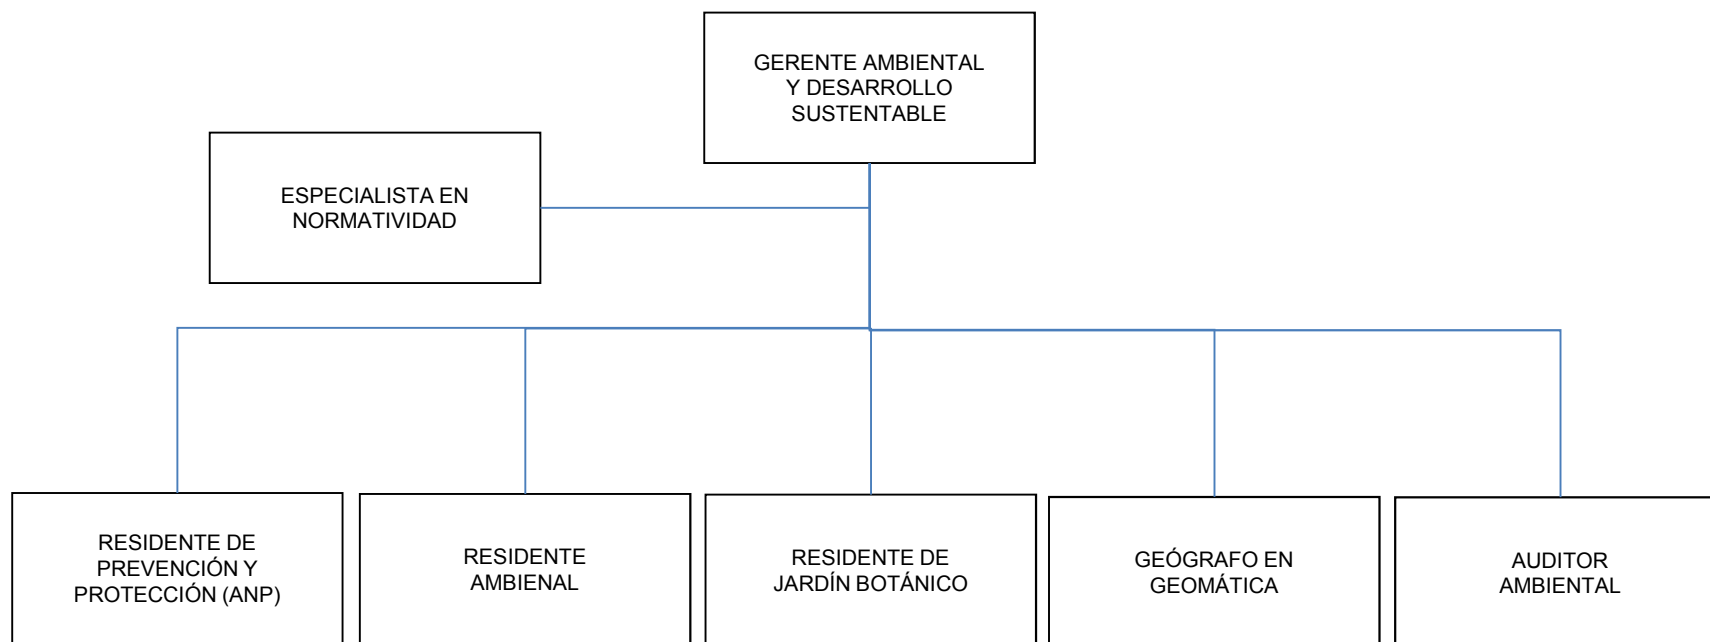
GERENTE AMBIENTAL Y DESARROLLO SUSTENTABLE

ESPECIALISTA EN NORMATIVIDAD

RESIDENTE DE PREVENCIÓN Y PROTECCIÓN (ANP)

RESIDENTE AMBIENAL

RESIDENTE DE JARDÍN BOTÁNICO

GEÓGRAFO EN GEOMÁTICA

AUDITOR AMBIENTAL